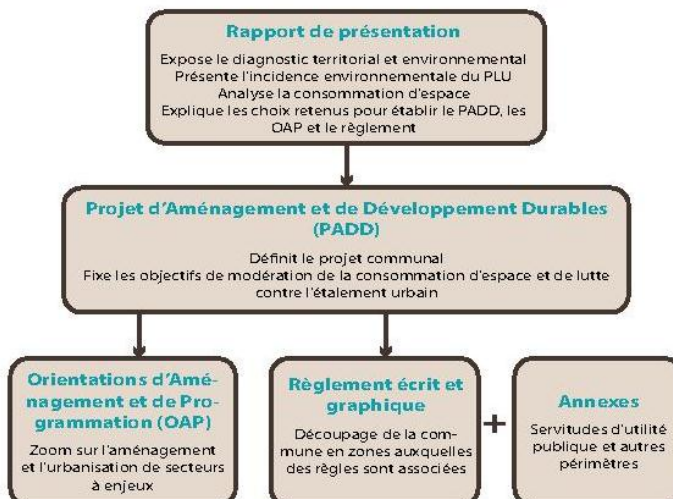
Rapport de présentation

Expose le diagnostic territorial et environnemental
Présente l'incidence environnementale du PLU
Analyse la consommation d'espace
Explique les choix retenus pour établir le PADD, les OAP et le règlement

Projet d'Aménagement et de Développement Durables (PADD)

Définit le projet communal
Fixe les objectifs de modération de la consommation d'espace et de lutte contre l'étalement urbain

Orientations d'Aménagement et de Programmation (OAP)

Zoom sur l'aménagement et l'urbanisation de secteurs à enjeux

Règlement écrit et graphique

Découpage de la commune en zones auxquelles des règles sont associées

+

Annexes

Servitudes d'utilité publique et autres périmètres